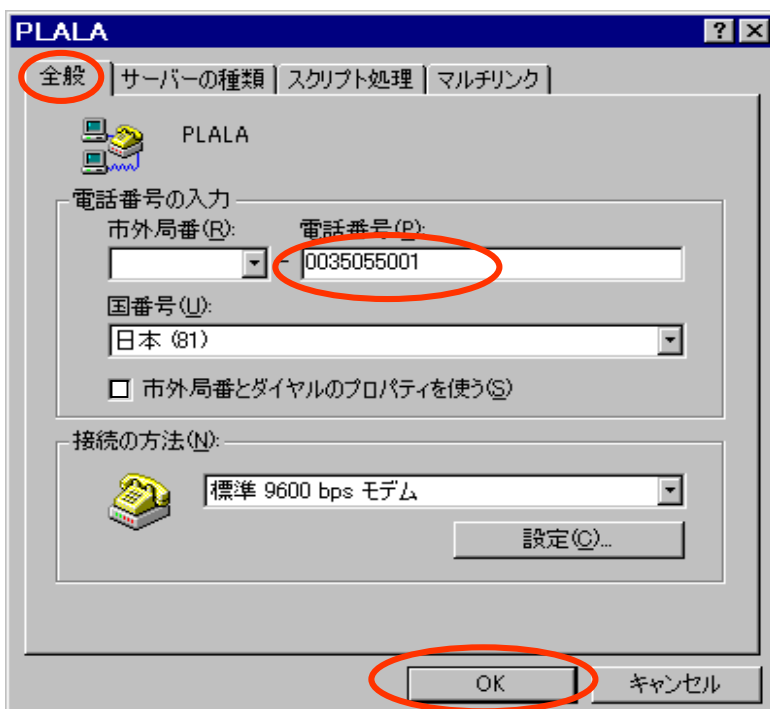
PLALA

? ×

全般 | サーバーの種類 | スクリプト処理 | マルチリンク

PLALA

電話番号の入力

市外局番(R): 電話番号(P):

- 0035055001

国番号(U):

日本 (81)

市外局番とダイヤルのプロパティを使う(S)

接続の方法(N):

標準 9600 bps モデム

設定(C)...

OK

キャンセル